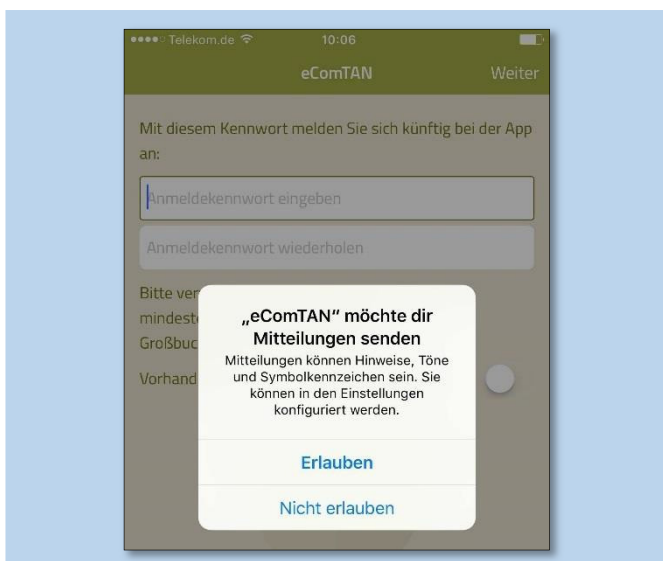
●●●● Telekom.de 10:06

eComTAN Weiter

Mit diesem Kennwort melden Sie sich künftig bei der App an:

Anmeldekennwort eingeben

Anmeldekennwort wiederholen

Bitte ver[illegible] mindeste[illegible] Großbuc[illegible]

Vorhand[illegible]

„eComTAN" möchte dir Mitteilungen senden

Mitteilungen können Hinweise, Töne und Symbolkennzeichen sein. Sie können in den Einstellungen konfiguriert werden.

Erlauben

Nicht erlauben